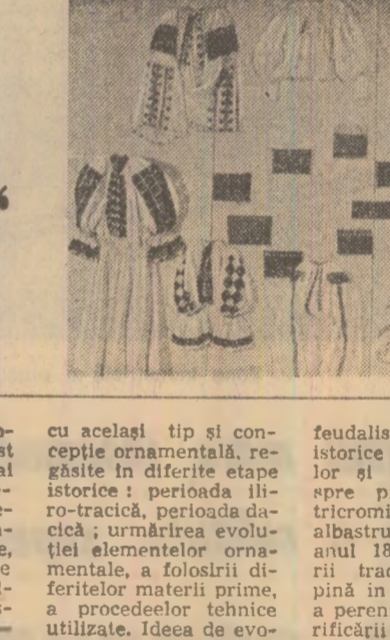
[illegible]

cu același tip și concepție ornamentală, regăsite în diferite etape istorice : perioada iliro-tracică, perioada dacică ; urmărirea evoluției elementelor ornamentale, a folosirii diferitelor materii prime, a procedeelor tehnice utilizate. Ideea de evo-

feudalis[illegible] istorice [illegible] lor și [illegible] spre p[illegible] tricromi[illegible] albastru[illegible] anul 18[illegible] rii trac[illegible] pînă în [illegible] a peren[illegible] rificării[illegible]